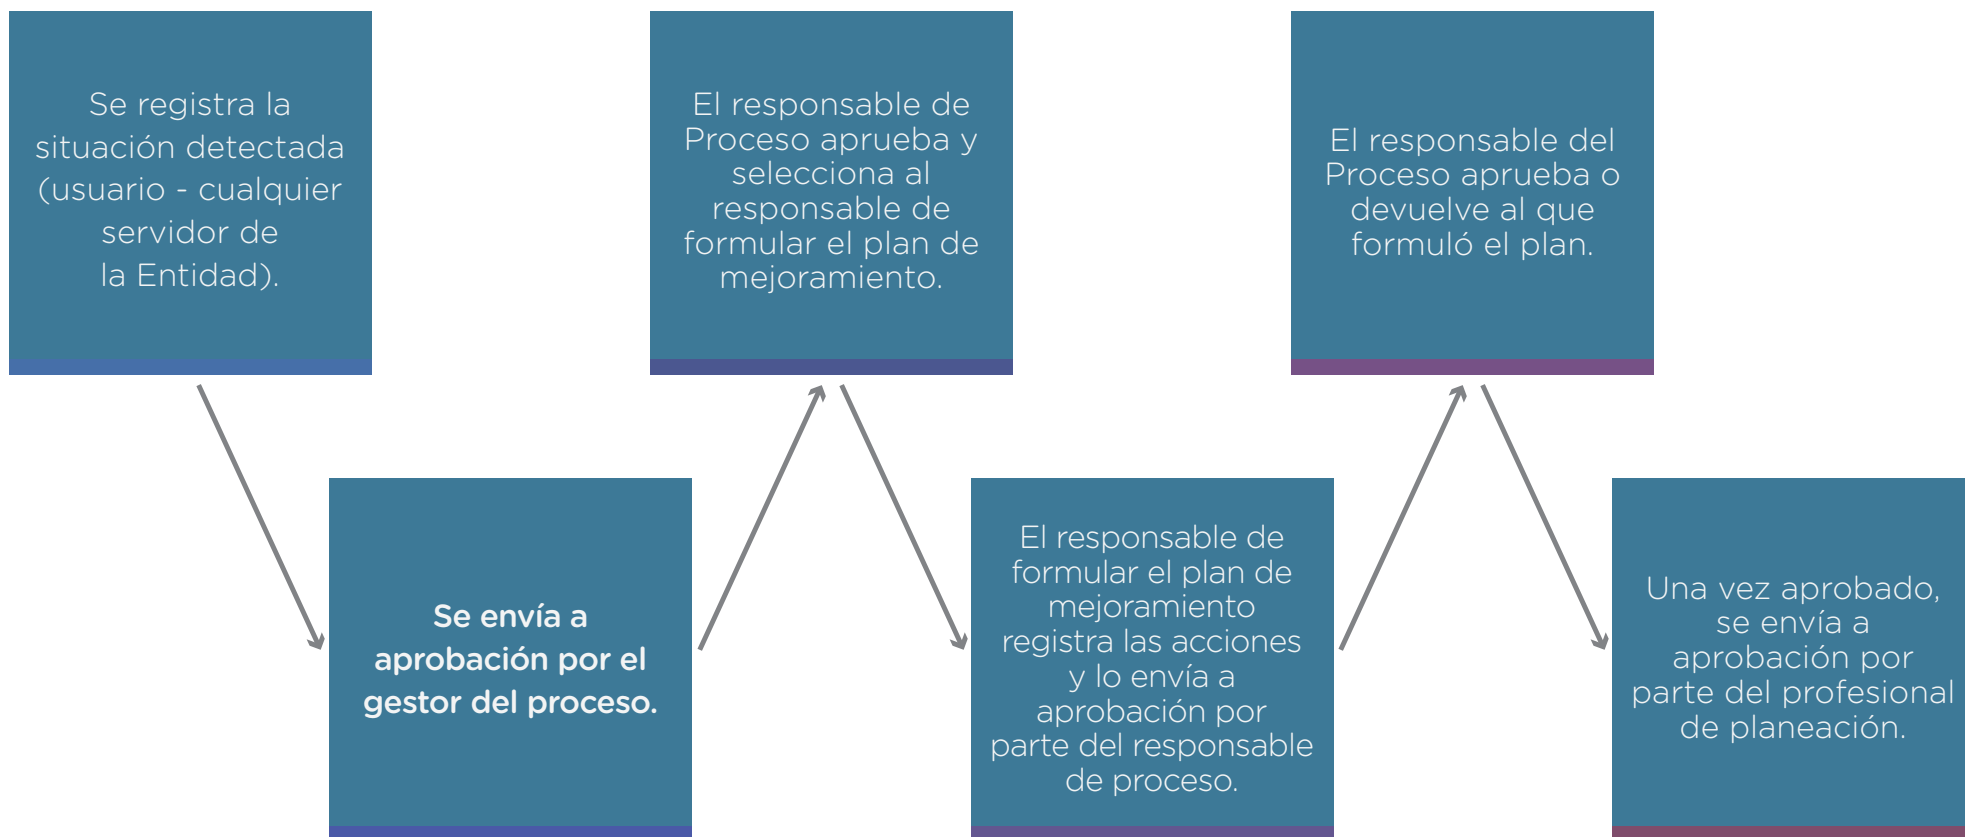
Se registra la situación detectada (usuario - cualquier servidor de la Entidad).

Se envía a aprobación por el gestor del proceso.

El responsable de Proceso aprueba y selecciona al responsable de formular el plan de mejoramiento.

El responsable de formular el plan de mejoramiento registra las acciones y lo envía a aprobación por parte del responsable de proceso.

El responsable del Proceso aprueba o devuelve al que formuló el plan.

Una vez aprobado, se envía a aprobación por parte del profesional de planeación.